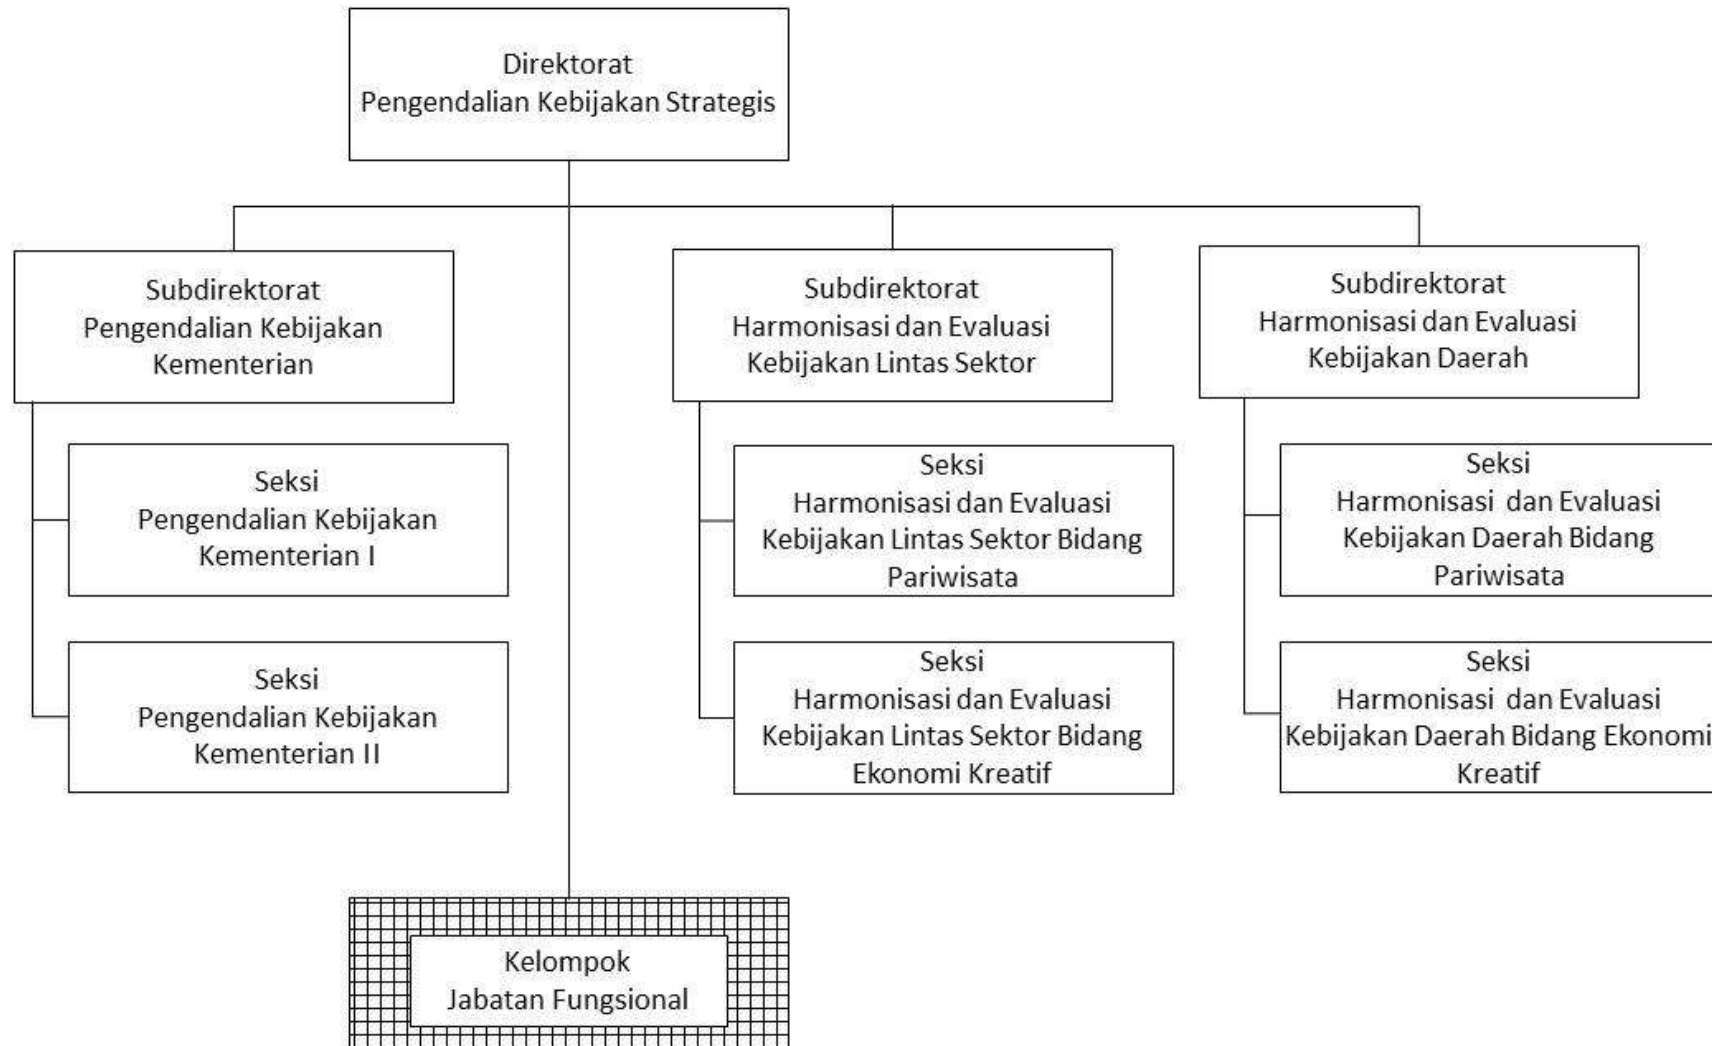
Direktorat
Pengendalian Kebijakan Strategis

Subdirektorat
Pengendalian Kebijakan
Kementerian

Seksi
Pengendalian Kebijakan
Kementerian I

Seksi
Pengendalian Kebijakan
Kementerian II

Subdirektorat
Harmonisasi dan Evaluasi
Kebijakan Lintas Sektor

Seksi
Harmonisasi dan Evaluasi
Kebijakan Lintas Sektor Bidang
Pariwisata

Seksi
Harmonisasi dan Evaluasi
Kebijakan Lintas Sektor Bidang
Ekonomi Kreatif

Subdirektorat
Harmonisasi dan Evaluasi
Kebijakan Daerah

Seksi
Harmonisasi dan Evaluasi
Kebijakan Daerah Bidang
Pariwisata

Seksi
Harmonisasi dan Evaluasi
Kebijakan Daerah Bidang Ekonomi
Kreatif

Kelompok
Jabatan Fungsional